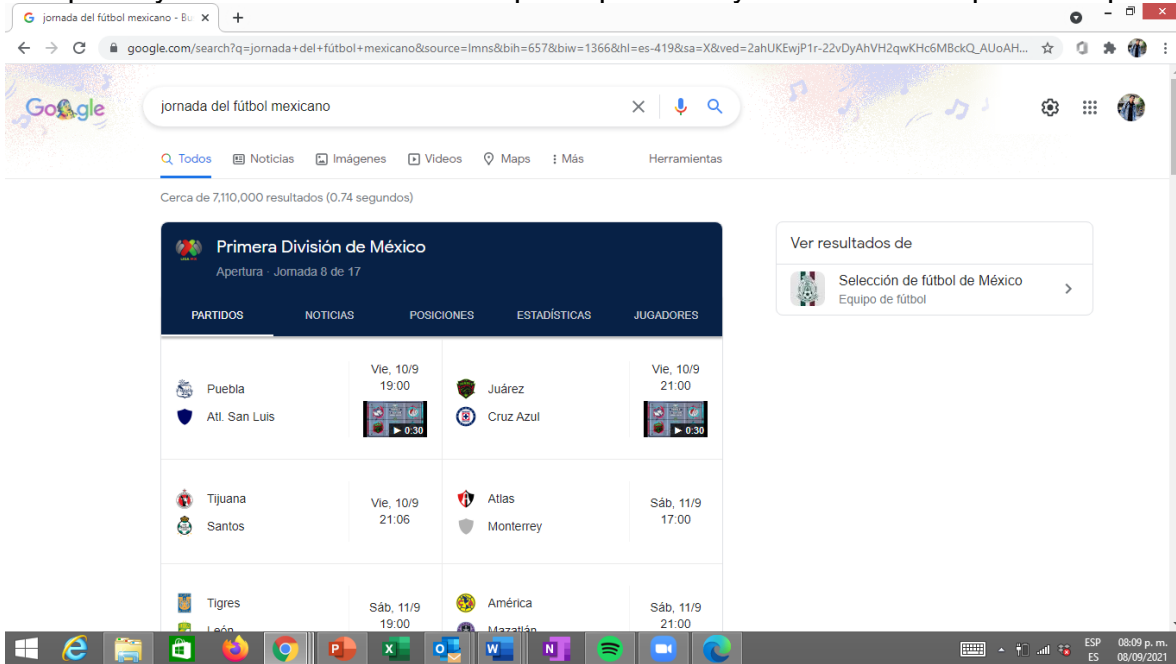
jornada del fútbol mexicano - Bu ×
+
google.com/search?q=jornada+del+fútbol+mexicano&source=lmns&bih=657&biw=1366&hl=es-419&sa=X&ved=2ahUKEwjP1r-22vDyAhVH2qwKHc6MBckQ_AUoAH...

Google
jornada del fútbol mexicano

Todos Noticias Imágenes Videos Maps Más Herramientas

Cerca de 7,110,000 resultados (0.74 segundos)

Primera División de México
Apertura · Jornada 8 de 17

PARTIDOS NOTICIAS POSICIONES ESTADÍSTICAS JUGADORES

| | | | |
|---|---|---|---|
| Puebla<br>Atl. San Luis | Vie, 10/9<br>19:00<br>0:30 | Juárez<br>Cruz Azul | Vie, 10/9<br>21:00<br>0:30 |
| Tijuana<br>Santos | Vie, 10/9<br>21:06 | Atlas<br>Monterrey | Sáb, 11/9<br>17:00 |
| Tigres<br>León | Sáb, 11/9<br>19:00 | América<br>Mazatlán | Sáb, 11/9<br>21:00 |

Ver resultados de
Selección de fútbol de México
Equipo de fútbol

ESP
ES
08:09 p. m.
08/09/2021